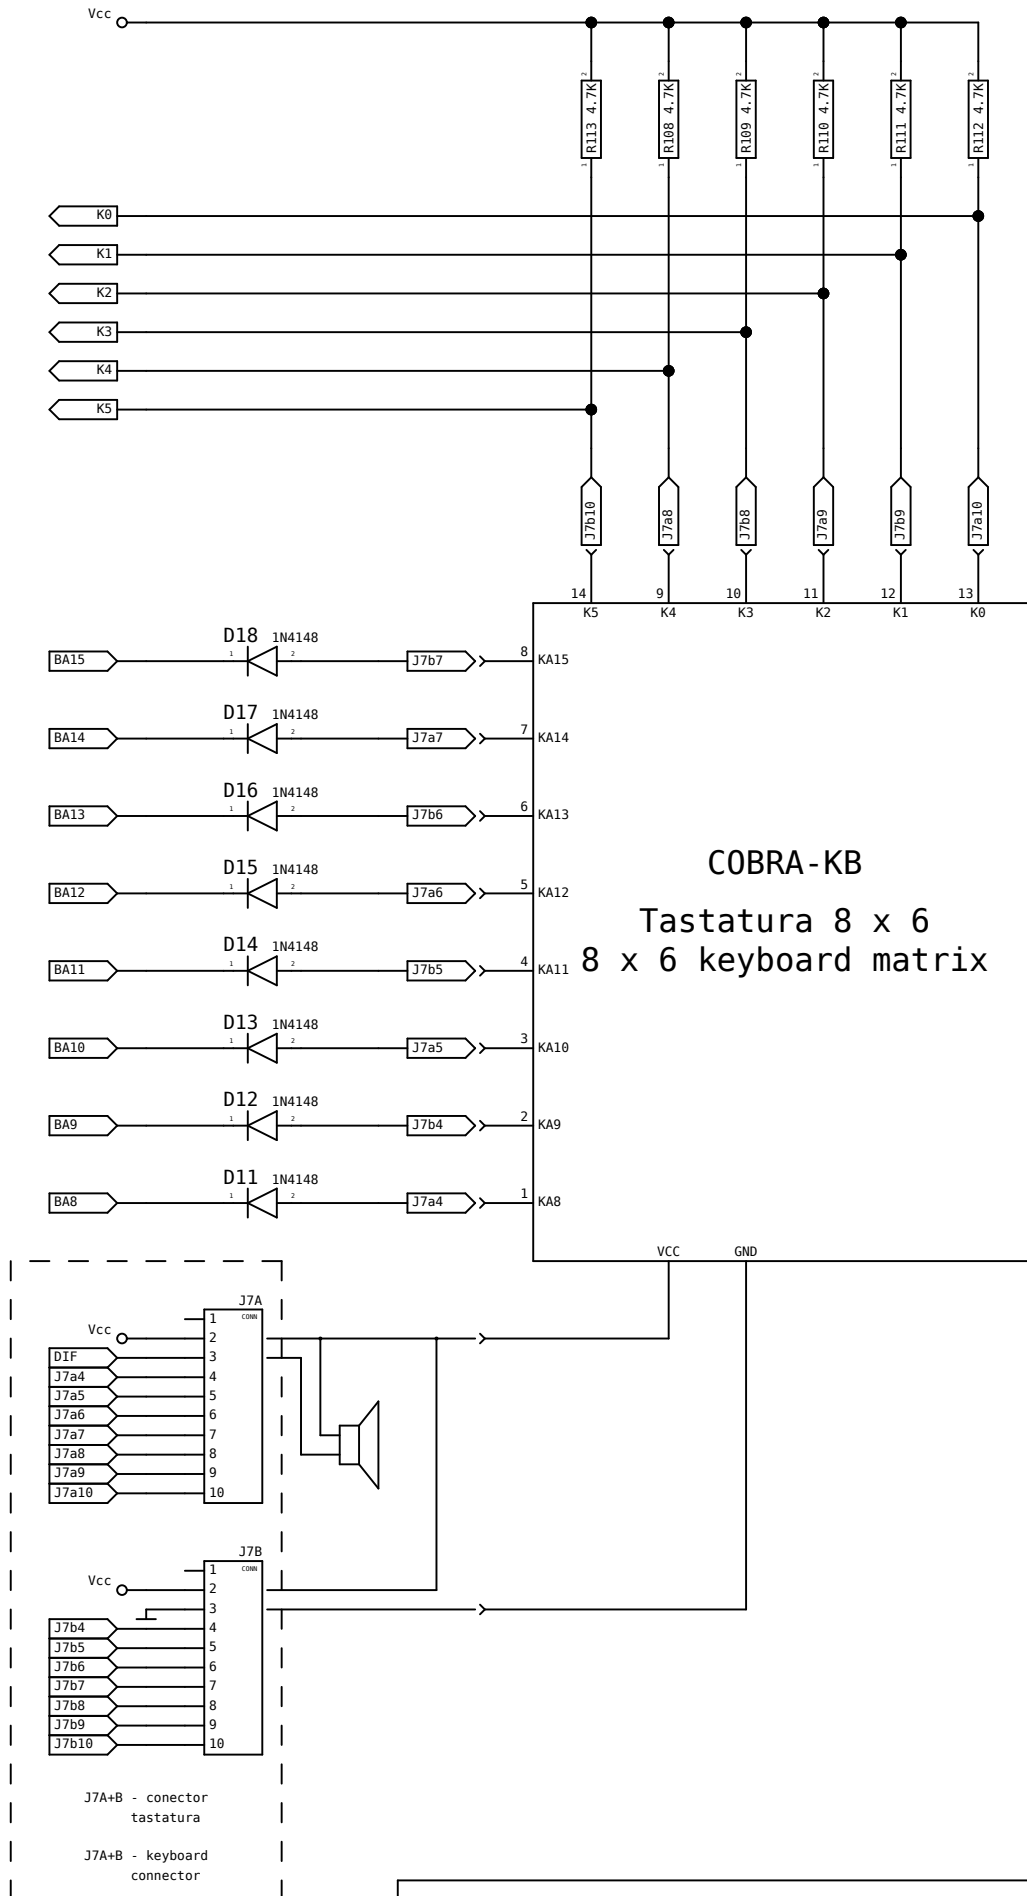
Vcc

R113 4.7K
R108 4.7K
R109 4.7K
R110 4.7K
R111 4.7K
R112 4.7K

K0
K1
K2
K3
K4
K5

J7b10
J7a8
J7b8
J7a9
J7b9
J7a10

14 K5
9 K4
10 K3
11 K2
12 K1
13 K0

D18 1N4148
BA15
J7b7
8 KA15

D17 1N4148
BA14
J7a7
7 KA14

D16 1N4148
BA13
J7b6
6 KA13

D15 1N4148
BA12
J7a6
5 KA12

D14 1N4148
BA11
J7b5
4 KA11

D13 1N4148
BA10
J7a5
3 KA10

D12 1N4148
BA9
J7b4
2 KA9

D11 1N4148
BA8
J7a4
1 KA8

COBRA-KB

Tastatura 8 x 6
8 x 6 keyboard matrix

VCC
GND

J7A
CONN
Vcc
DIF
J7a4
J7a5
J7a6
J7a7
J7a8
J7a9
J7a10
1
2
3
4
5
6
7
8
9
10

J7B
CONN
Vcc
J7b4
J7b5
J7b6
J7b7
J7b8
J7b9
J7b10
1
2
3
4
5
6
7
8
9
10

J7A+B - conector tastatura

J7A+B - keyboard connector